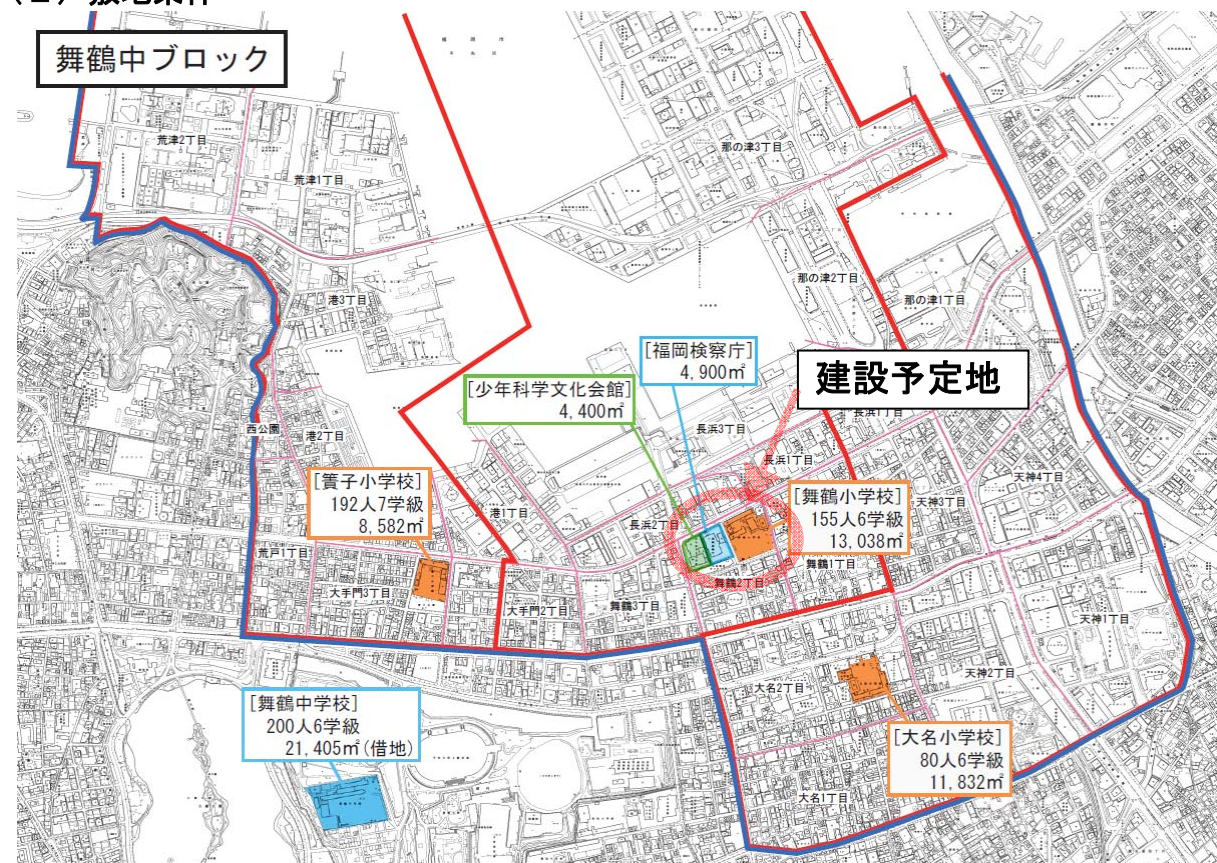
舞鶴中ブロック

荒津2丁目
荒津1丁目
那の津3丁目
那の津2丁目
那の津1丁目
港3丁目
港2丁目
港1丁目
西公園

[福岡検察庁]
4,900㎡

建設予定地

[少年科学文化会館]
4,400㎡

長浜1丁目
長浜3丁目
長浜1丁目
長浜2丁目
天神4丁目
天神3丁目

[簀子小学校]
192人7学級
8,582㎡

[舞鶴小学校]
155人6学級
13,038㎡

荒戸1丁目
大手門3丁目
大手門2丁目
舞鶴3丁目
舞鶴2丁目
舞鶴1丁目
天神1丁目
天神2丁目
大名2丁目
大名1丁目

[舞鶴中学校]
200人6学級
21,405㎡(借地)

[大名小学校]
80人6学級
11,832㎡